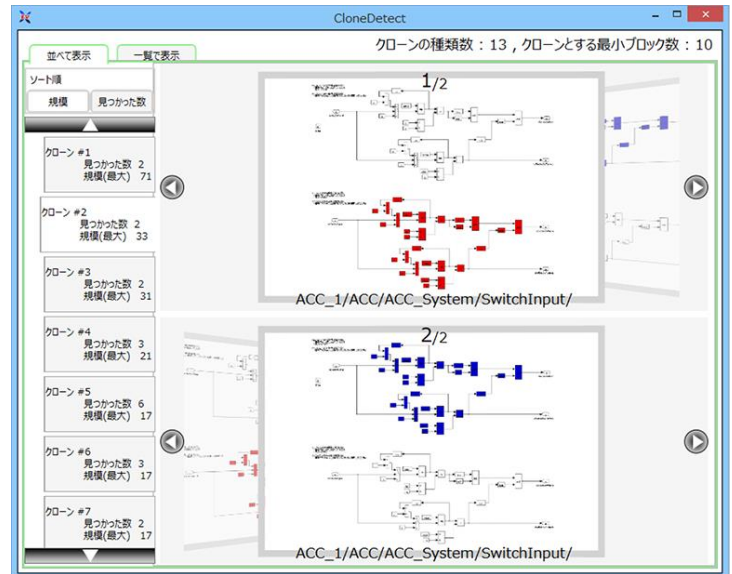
CloneDetect

並べて表示 一覧で表示

クローンの種類数：13，クローンとする最小ブロック数：10

ソート順

規模 見つかった数

クローン #1
見つかった数 2
規模(最大) 71

クローン #2
見つかった数 2
規模(最大) 33

クローン #3
見つかった数 2
規模(最大) 31

クローン #4
見つかった数 3
規模(最大) 21

クローン #5
見つかった数 6
規模(最大) 17

クローン #6
見つかった数 3
規模(最大) 17

クローン #7
見つかった数 2
規模(最大) 17

1/2

ACC_1/ACC/ACC_System/SwitchInput/

2/2

ACC_1/ACC/ACC_System/SwitchInput/